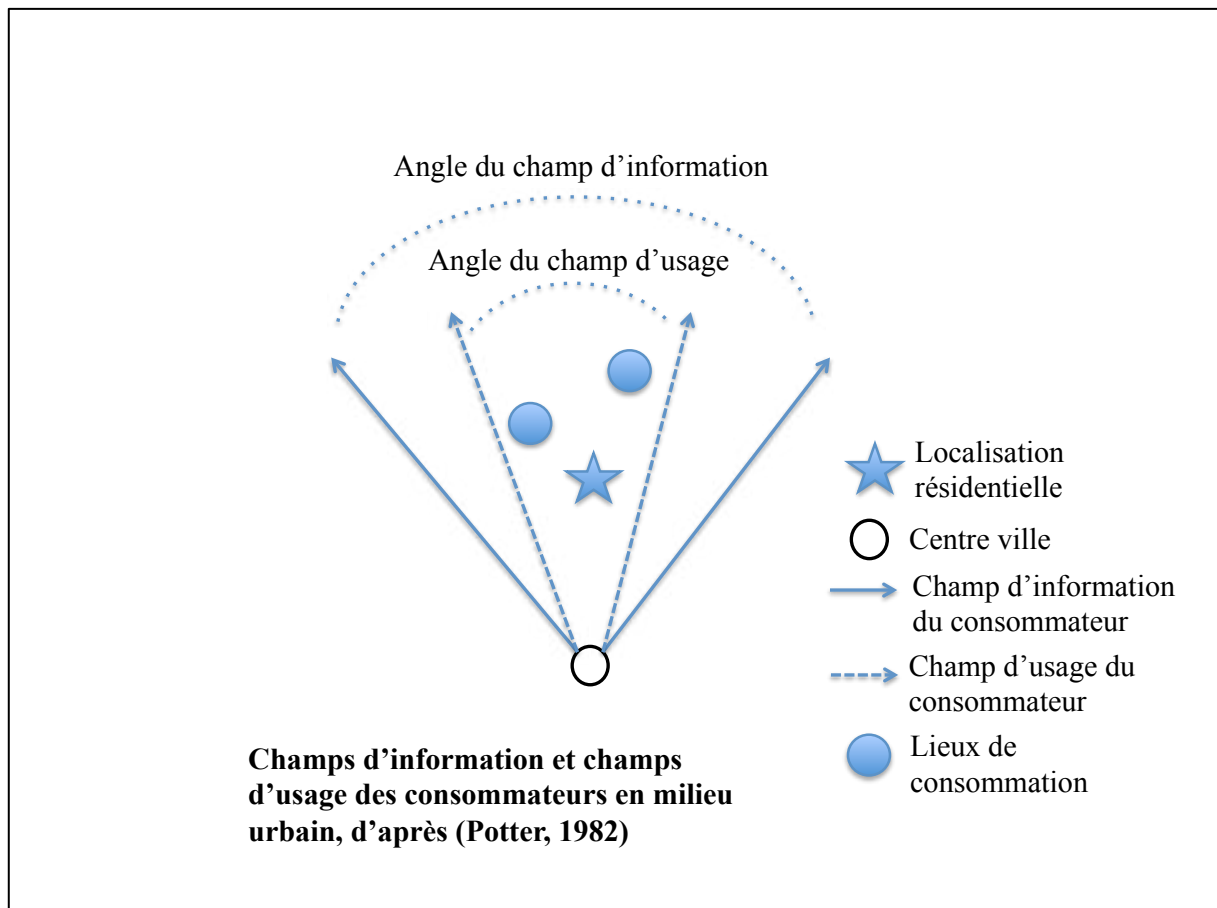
Angle du champ d’information

Angle du champ d’usage

Localisation résidentielle

Centre ville

Champ d’information du consommateur

Champ d’usage du consommateur

Lieux de consommation

**Champs d’information et champs d’usage des consommateurs en milieu urbain, d’après (Potter, 1982)**